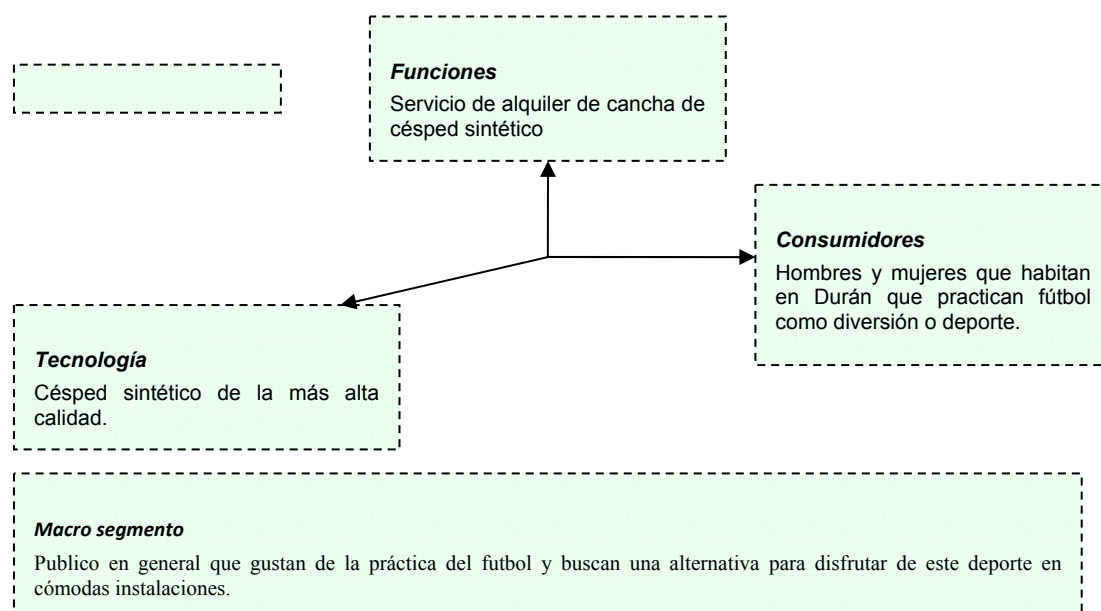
***Funciones***

Servicio de alquiler de cancha de césped sintético

***Consumidores***

Hombres y mujeres que habitan en Durán que practican fútbol como diversión o deporte.

***Tecnología***

Césped sintético de la más alta calidad.

***Macro segmento***

Publico en general que gustan de la práctica del futbol y buscan una alternativa para disfrutar de este deporte en cómodas instalaciones.